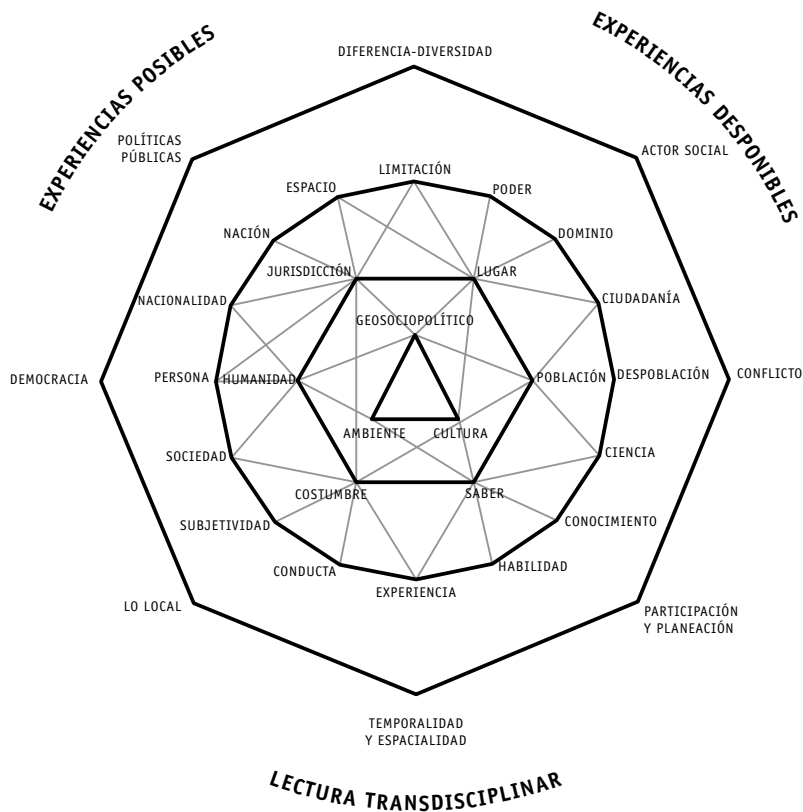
EXPERIENCIAS POSIBLES

EXPERIENCIAS DISPONIBLES

DIFERENCIA-DIVERSIDAD

POLÍTICAS PÚBLICAS

ACTOR SOCIAL

LIMITACIÓN

ESPACIO

PODER

DOMINIO

NACIÓN

JURISDICCIÓN

LUGAR

CIUDADANÍA

NACIONALIDAD

GEOSOCIOPOLÍTICO

DEMOCRACIA

PERSONA

HUMANIDAD

POBLACIÓN

DESPOBLACIÓN

CONFLICTO

AMBIENTE

CULTURA

SOCIEDAD

CIENCIA

COSTUMBRE

SABER

SUBJETIVIDAD

CONOCIMIENTO

CONDUCTA

HABILIDAD

EXPERIENCIA

LO LOCAL

PARTICIPACIÓN Y PLANEACIÓN

TEMPORALIDAD Y ESPACIALIDAD

LECTURA TRANSDISCIPLINAR